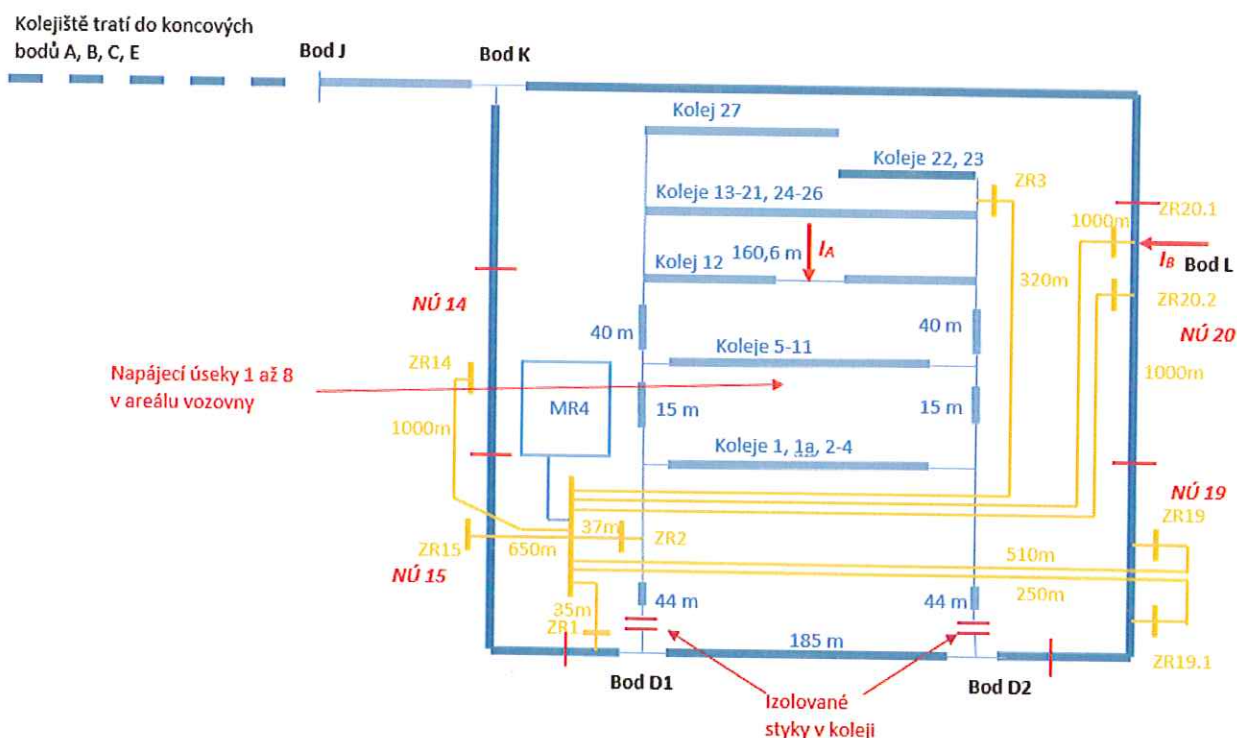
Kolejiště tratí do koncových bodů A, B, C, E

Bod J

Bod K

Kolej 27

Koleje 22, 23

ZR3

Koleje 13-21, 24-26

ZR20.1

1000m

160,6 m

$I_A$

Kolej 12

$I_B$

Bod L

320m

ZR20.2

NÚ 14

40 m

40 m

NÚ 20

Koleje 5-11

Napájecí úseky 1 až 8 v areálu vozovny

ZR14

MR4

1000m

15 m

15 m

1000m

Koleje 1, 1a, 2-4

NÚ 19

ZR19

37m

ZR2

ZR15

650m

510m

NÚ 15

44 m

44 m

250m

35m

ZR1

185 m

ZR19.1

Bod D1

Bod D2

Izolované styky v koleji